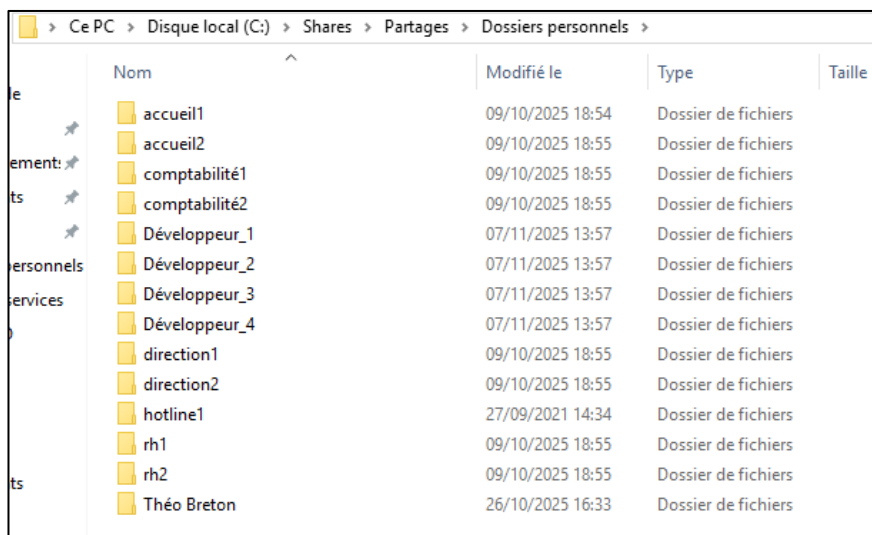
> Ce PC > Disque local (C:) > Shares > Partages > Dossiers personnels >

le
ements
ts
ersonnels
ervices
ts

| Nom | Modifié le | Type | Taille |
|---|---|---|---|
| accueil1 | 09/10/2025 18:54 | Dossier de fichiers | |
| accueil2 | 09/10/2025 18:55 | Dossier de fichiers | |
| comptabilité1 | 09/10/2025 18:55 | Dossier de fichiers | |
| comptabilité2 | 09/10/2025 18:55 | Dossier de fichiers | |
| Développeur_1 | 07/11/2025 13:57 | Dossier de fichiers | |
| Développeur_2 | 07/11/2025 13:57 | Dossier de fichiers | |
| Développeur_3 | 07/11/2025 13:57 | Dossier de fichiers | |
| Développeur_4 | 07/11/2025 13:57 | Dossier de fichiers | |
| direction1 | 09/10/2025 18:55 | Dossier de fichiers | |
| direction2 | 09/10/2025 18:55 | Dossier de fichiers | |
| hotline1 | 27/09/2021 14:34 | Dossier de fichiers | |
| rh1 | 09/10/2025 18:55 | Dossier de fichiers | |
| rh2 | 09/10/2025 18:55 | Dossier de fichiers | |
| Théo Breton | 26/10/2025 16:33 | Dossier de fichiers | |